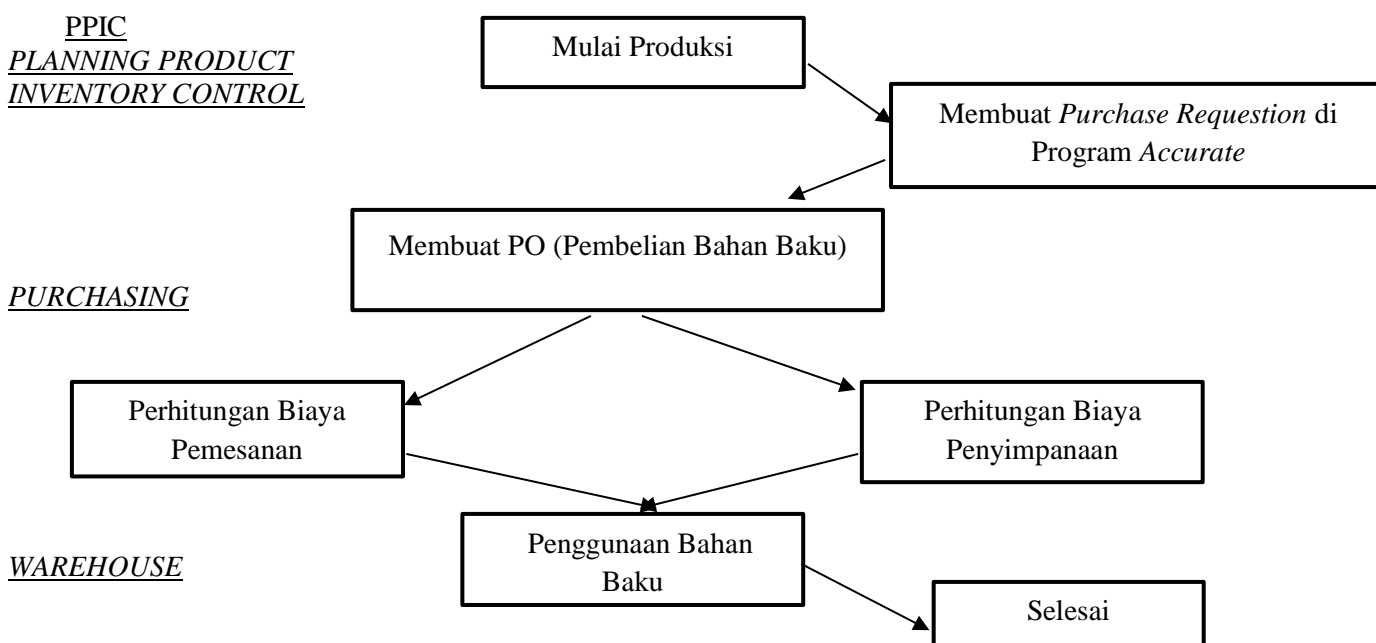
PPIC
*PLANNING PRODUCT INVENTORY CONTROL*

Mulai Produksi

Membuat *Purchase Requestion* di Program *Accurate*

Membuat PO (Pembelian Bahan Baku)

*PURCHASING*

Perhitungan Biaya Pemesanan

Perhitungan Biaya Penyimpanaan

Penggunaan Bahan Baku

*WAREHOUSE*

Selesai